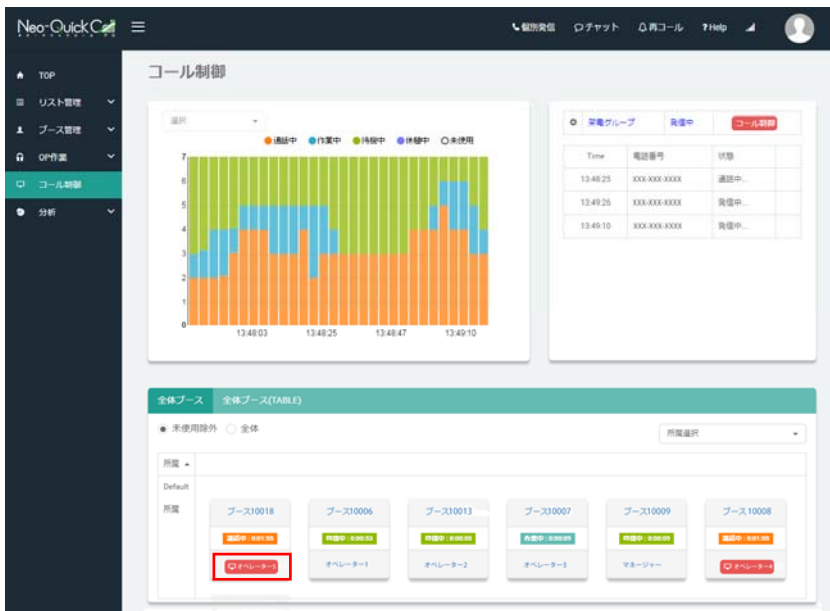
Neo-QuickCall

個別発信　チャット　再コール　Help

TOP
リスト管理
ブース管理
OP作業
コール制御
分析

コール制御

選択

●通話中 ●作業中 ●待機中 ●休憩中 ○未使用

7
6
5
4
3
2
1
0

13:48:03　13:48:25　13:48:47　13:49:10

架電グループ　発信中　コール制御

| Time | 電話番号 | 状態 |
|---|---|---|
| 13:48:25 | XXX-XXX-XXXX | 通話中... |
| 13:49:25 | XXX-XXX-XXXX | 発信中... |
| 13:49:10 | XXX-XXX-XXXX | 発信中... |

全体ブース　全体ブース(TABLE)

未使用除外　全体

所属選択

所属
Default
所属

ブース10018
通話中：0:01:35
オペレーター5

ブース10006
待機中：0:00:53
オペレーター1

ブース10013
待機中：0:00:00
オペレーター2

ブース10007
作業中：0:00:09
オペレーター3

ブース10009
待機中：0:00:09
マネージャー

ブース10008
通話中：0:01:35
オペレーター4